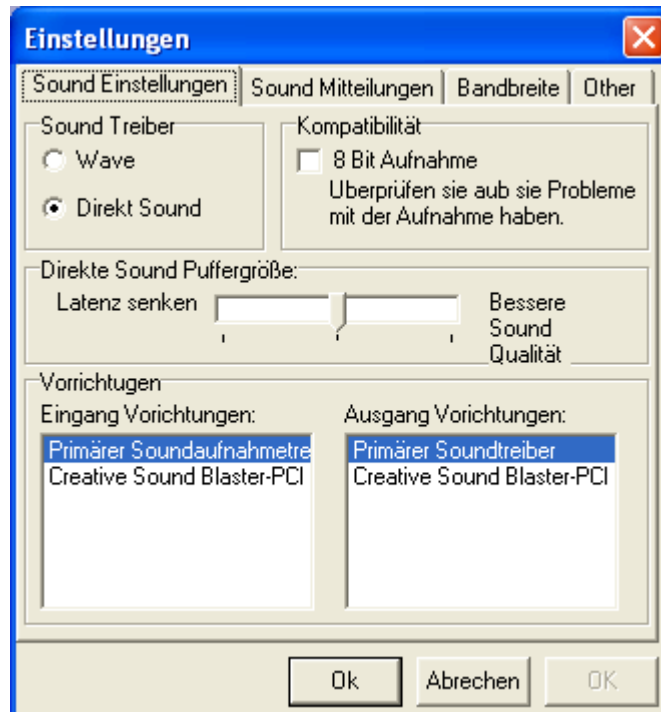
Einstellungen

Sound Einstellungen | Sound Mitteilungen | Bandbreite | Other

Sound Treiber
Wave
Direkt Sound

Kompatibilität
8 Bit Aufnahme
Uberprüfen sie aub sie Probleme mit der Aufnahme haben.

Direkte Sound Puffergröße:
Latenz senken
Bessere Sound Qualität

Vorrichtugen
Eingang Vorichtungen:
Primärer Soundaufnahmetre
Creative Sound Blaster-PCI

Ausgang Vorichtungen:
Primärer Soundtreiber
Creative Sound Blaster-PCI

Ok
Abrechen
OK